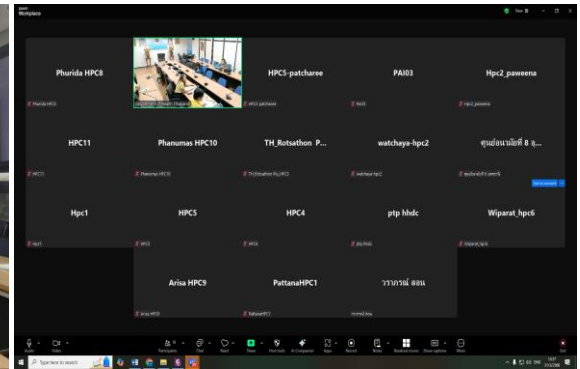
zoom Workplace

Phurida HPC8

HPC5-patcharee

PAI03

Hpc2_paweena

HPC11

Phanumas HPC10

TH_Rotsathon P...

watchaya-hpc2

ศูนย์อนามัยที่ 8 อุ...

Hpc1

HPC5

HPC4

ptp hhdc

Wiparat_hpc6

Arisa HPC9

PattanaHPC1

วราภรณ์ ลอน

Type here to search